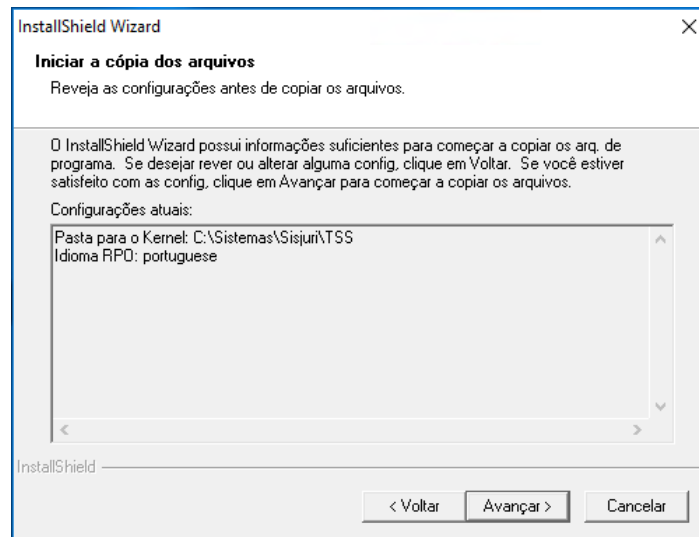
InstallShield Wizard

Iniciar a cópia dos arquivos

Reveja as configurações antes de copiar os arquivos.

O InstallShield Wizard possui informações suficientes para começar a copiar os arq. de programa. Se desejar rever ou alterar alguma config, clique em Voltar. Se você estiver satisfeito com as config, clique em Avançar para começar a copiar os arquivos.

Configurações atuais:

Pasta para o Kernel: C:\Sistemas\Sisjuri\TSS
Idioma RPO: portuguese

InstallShield

< Voltar
Avançar >
Cancelar